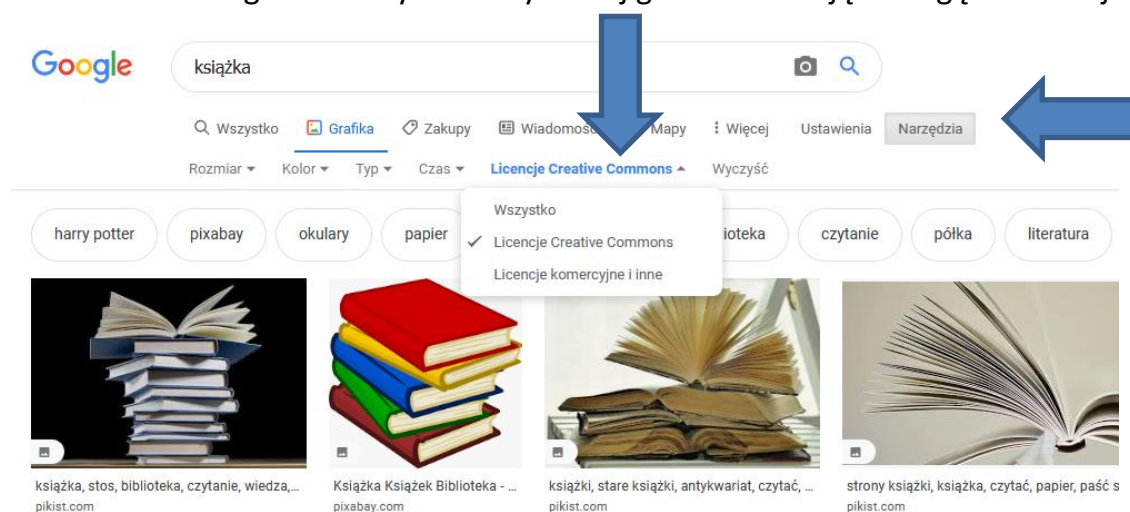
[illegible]

Google

książka

Wszystko Grafika Zakupy Wiadomo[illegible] Mapy Więcej Ustawienia Narzędzia

Rozmiar Kolor Typ Czas Licencje Creative Commons Wyczyść

Wszystko
✓ Licencje Creative Commons
Licencje komercyjne i inne

harry potter pixabay okulary papier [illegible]ioteka czytanie półka literatura

książka, stos, biblioteka, czytanie, wiedza,...
pikist.com

Książka Książek Biblioteka - ...
pixabay.com

książki, stare książki, antykwariat, czytać, ...
pikist.com

strony książki, książka, czytać, papier, paść s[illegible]
pikist.com